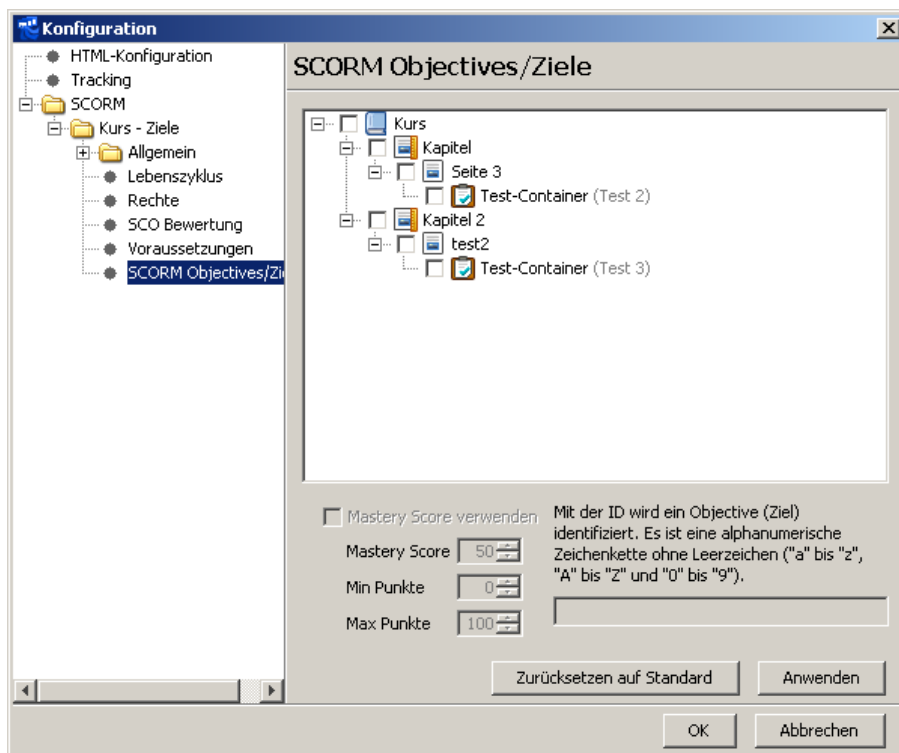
Konfiguration

HTML-Konfiguration
Tracking
SCORM
Kurs - Ziele
Allgemein
Lebenszyklus
Rechte
SCO Bewertung
Voraussetzungen
SCORM Objectives/Zi

SCORM Objectives/Ziele

Kurs
Kapitel
Seite 3
Test-Container (Test 2)
Kapitel 2
test2
Test-Container (Test 3)

Mastery Score verwenden
Mastery Score 50
Min Punkte 0
Max Punkte 100

Mit der ID wird ein Objective (Ziel) identifiziert. Es ist eine alphanumerische Zeichenkette ohne Leerzeichen ("a" bis "z", "A" bis "Z" und "0" bis "9").

Zurücksetzen auf Standard
Anwenden
OK
Abbrechen